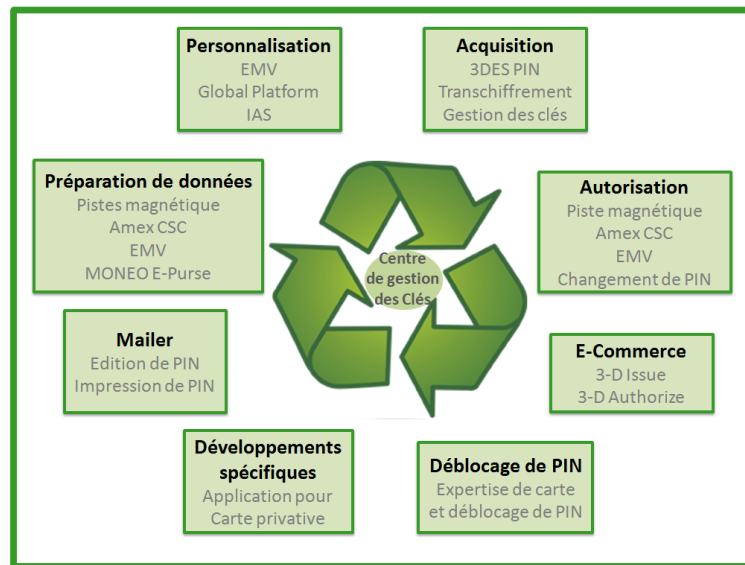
Personnalisation
EMV
Global Platform
IAS

Acquisition
3DES PIN
Transchiffrement
Gestion des clés

Préparation de données
Pistes magnétique
Amex CSC
EMV
MONEO E-Purse

Centre de gestion des Clés

Autorisation
Piste magnétique
Amex CSC
EMV
Changement de PIN

Mailer
Edition de PIN
Impression de PIN

E-Commerce
3-D Issue
3-D Authorize

Développements spécifiques
Application pour Carte privative

Déblocage de PIN
Expertise de carte et déblocage de PIN